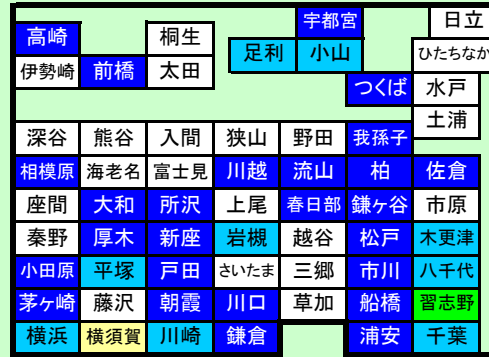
高崎
桐生
宇都宮
日立
足利
小山
ひたちなか
伊勢崎
前橋
太田
つくば
水戸
土浦

| 深谷 | 熊谷 | 入間 | 狭山 | 野田 | 我孫子 | |
|---|---|---|---|---|---|---|
| 相模原 | 海老名 | 富士見 | 川越 | 流山 | 柏 | 佐倉 |
| 座間 | 大和 | 所沢 | 上尾 | 春日部 | 鎌ケ谷 | 市原 |
| 秦野 | 厚木 | 新座 | 岩槻 | 越谷 | 松戸 | 木更津 |
| 小田原 | 平塚 | 戸田 | さいたま | 三郷 | 市川 | 八千代 |
| 茅ケ崎 | 藤沢 | 朝霞 | 川口 | 草加 | 船橋 | 習志野 |
| 横浜 | 横須賀 | 川崎 | 鎌倉 | | 浦安 | 千葉 |